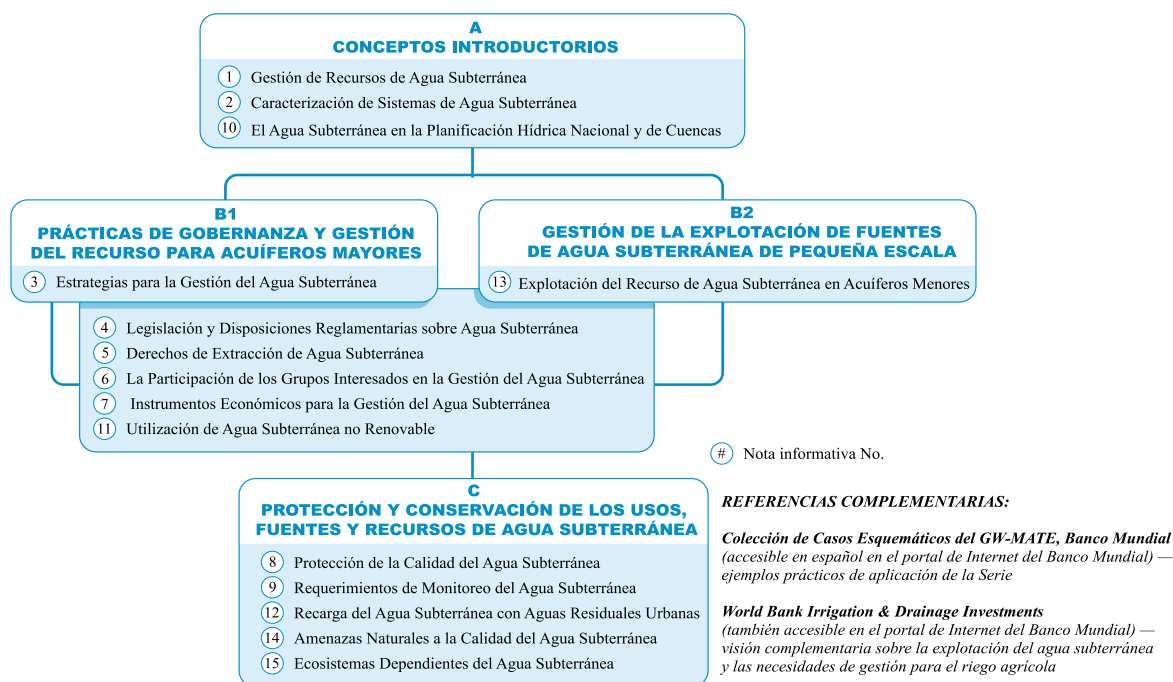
A
CONCEPTOS INTRODUCTORIOS

1 Gestión de Recursos de Agua Subterránea
2 Caracterización de Sistemas de Agua Subterránea
10 El Agua Subterránea en la Planificación Hídrica Nacional y de Cuencas

B1
PRÁCTICAS DE GOBERNANZA Y GESTIÓN DEL RECURSO PARA ACUÍFEROS MAYORES

3 Estrategias para la Gestión del Agua Subterránea

B2
GESTIÓN DE LA EXPLOTACIÓN DE FUENTES DE AGUA SUBTERRÁNEA DE PEQUEÑA ESCALA

13 Explotación del Recurso de Agua Subterránea en Acuíferos Menores

4 Legislación y Disposiciones Reglamentarias sobre Agua Subterránea
5 Derechos de Extracción de Agua Subterránea
6 La Participación de los Grupos Interesados en la Gestión del Agua Subterránea
7 Instrumentos Económicos para la Gestión del Agua Subterránea
11 Utilización de Agua Subterránea no Renovable

# Nota informativa No.

C
PROTECCIÓN Y CONSERVACIÓN DE LOS USOS, FUENTES Y RECURSOS DE AGUA SUBTERRÁNEA

8 Protección de la Calidad del Agua Subterránea
9 Requerimientos de Monitoreo del Agua Subterránea
12 Recarga del Agua Subterránea con Aguas Residuales Urbanas
14 Amenazas Naturales a la Calidad del Agua Subterránea
15 Ecosistemas Dependientes del Agua Subterránea

REFERENCIAS COMPLEMENTARIAS:

Colección de Casos Esquemáticos del GW-MATE, Banco Mundial (accesible en español en el portal de Internet del Banco Mundial) — ejemplos prácticos de aplicación de la Serie

World Bank Irrigation & Drainage Investments (también accesible en el portal de Internet del Banco Mundial) — visión complementaria sobre la explotación del agua subterránea y las necesidades de gestión para el riego agrícola